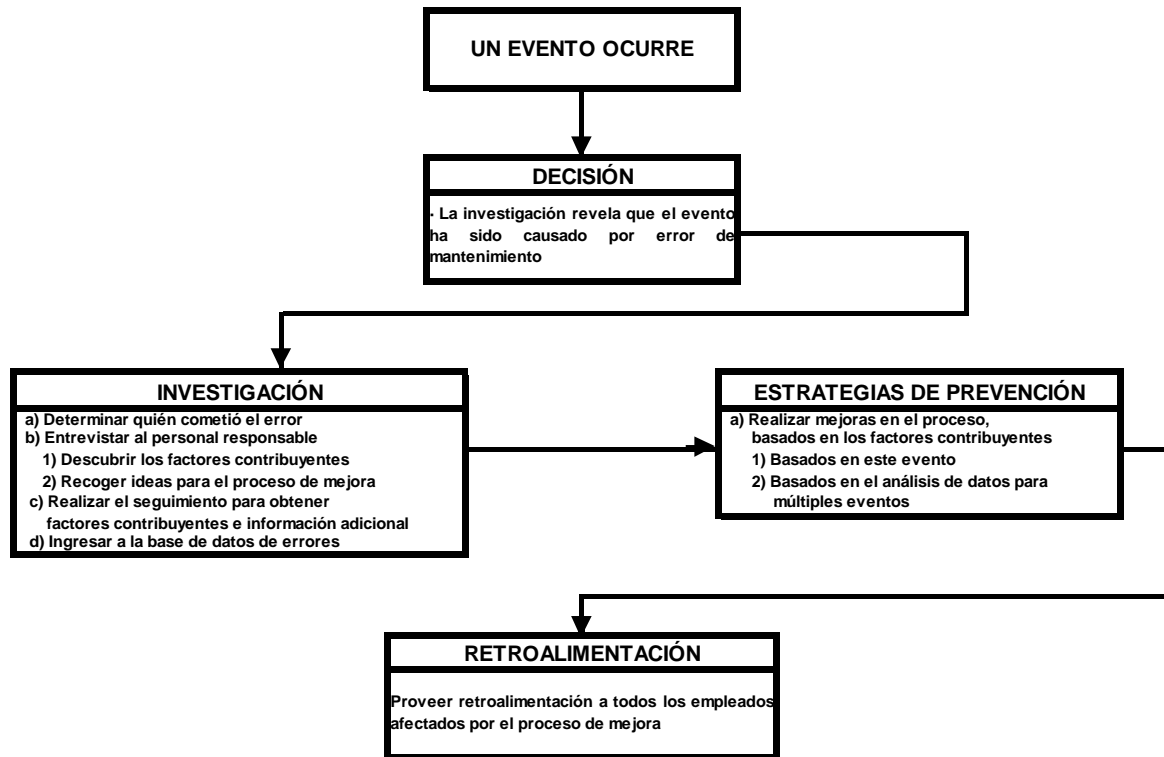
UN EVENTO OCURRE

DECISIÓN

· La investigación revela que el evento ha sido causado por error de mantenimiento

INVESTIGACIÓN

a) Determinar quién cometió el error
b) Entrevistar al personal responsable
1) Descubrir los factores contribuyentes
2) Recoger ideas para el proceso de mejora
c) Realizar el seguimiento para obtener factores contribuyentes e información adicional
d) Ingresar a la base de datos de errores

ESTRATEGIAS DE PREVENCIÓN

a) Realizar mejoras en el proceso, basados en los factores contribuyentes
1) Basados en este evento
2) Basados en el análisis de datos para múltiples eventos

RETROALIMENTACIÓN

Proveer retroalimentación a todos los empleados afectados por el proceso de mejora